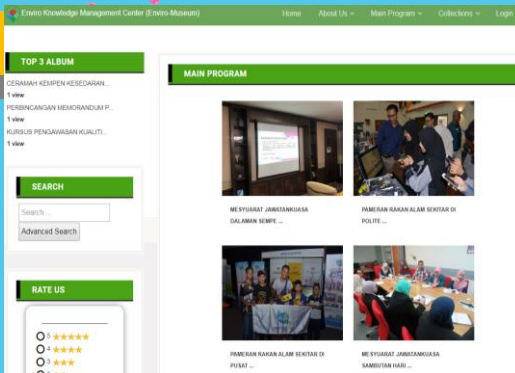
Enviro Knowledge Management Center (Enviro-Museum)

Home About Us » Main Program » Collections » Login

TOP 3 ALBUM

CERAMAH KEMPEN KESEDARAN...
1 view

PERBINCANGAN MEMORANDUM P...
1 view

KURSUS PENGAWASAN KUALITI...
1 view

SEARCH

Search...

Advanced Search

RATE US

5 ★★★★★
4 ★★★★
3 ★★★

MAIN PROGRAM

MESYUARAT JAWATANKUASA DALAMAN SEMPE ...

PAMERAN RAKAN ALAM SEKITAR DI POLITE ...

PAMERAN RAKAN ALAM SEKITAR DI PUSAT ...

MESYUARAT JAWATANKUASA SAMBUTAN HARI ...